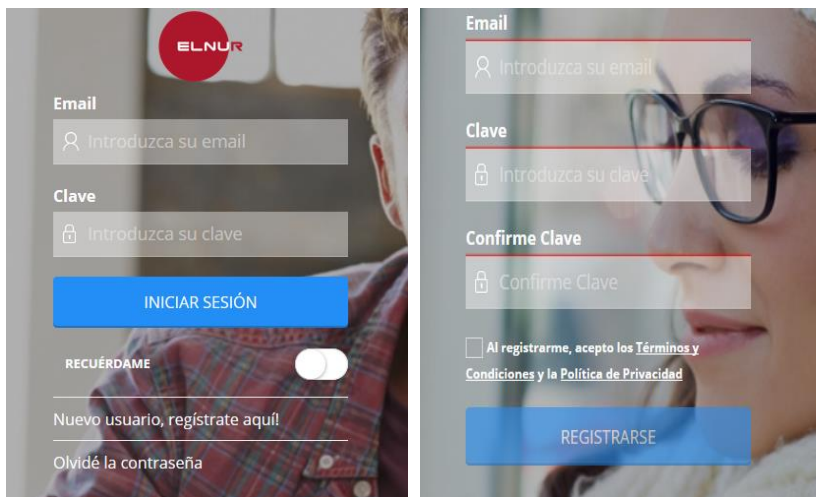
ELNUR

Email

Introduzca su email

Clave

Introduzca su clave

INICIAR SESIÓN

RECUÉRDAME

Nuevo usuario, regístrate aquí!

Olvidé la contraseña

Email

Introduzca su email

Clave

Introduzca su clave

Confirme Clave

Confirme Clave

Al registrarme, acepto los Términos y Condiciones y la Política de Privacidad

REGISTRARSE